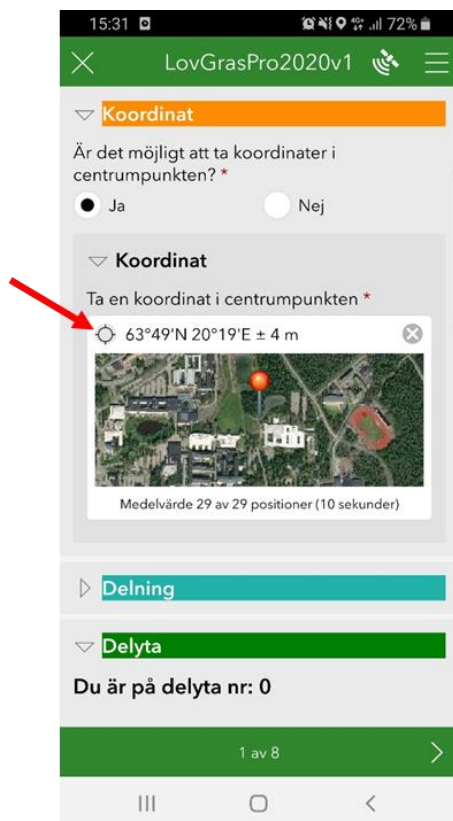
15:31 72%

LovGrasPro2020v1

Koordinat

Är det möjligt att ta koordinater i centrumpunkten? *

Ja

Nej

Koordinat

Ta en koordinat i centrumpunkten *

63°49'N 20°19'E ± 4 m

Medelvärde 29 av 29 positioner (10 sekunder)

Delning

Delyta

Du är på delyta nr: 0

1 av 8